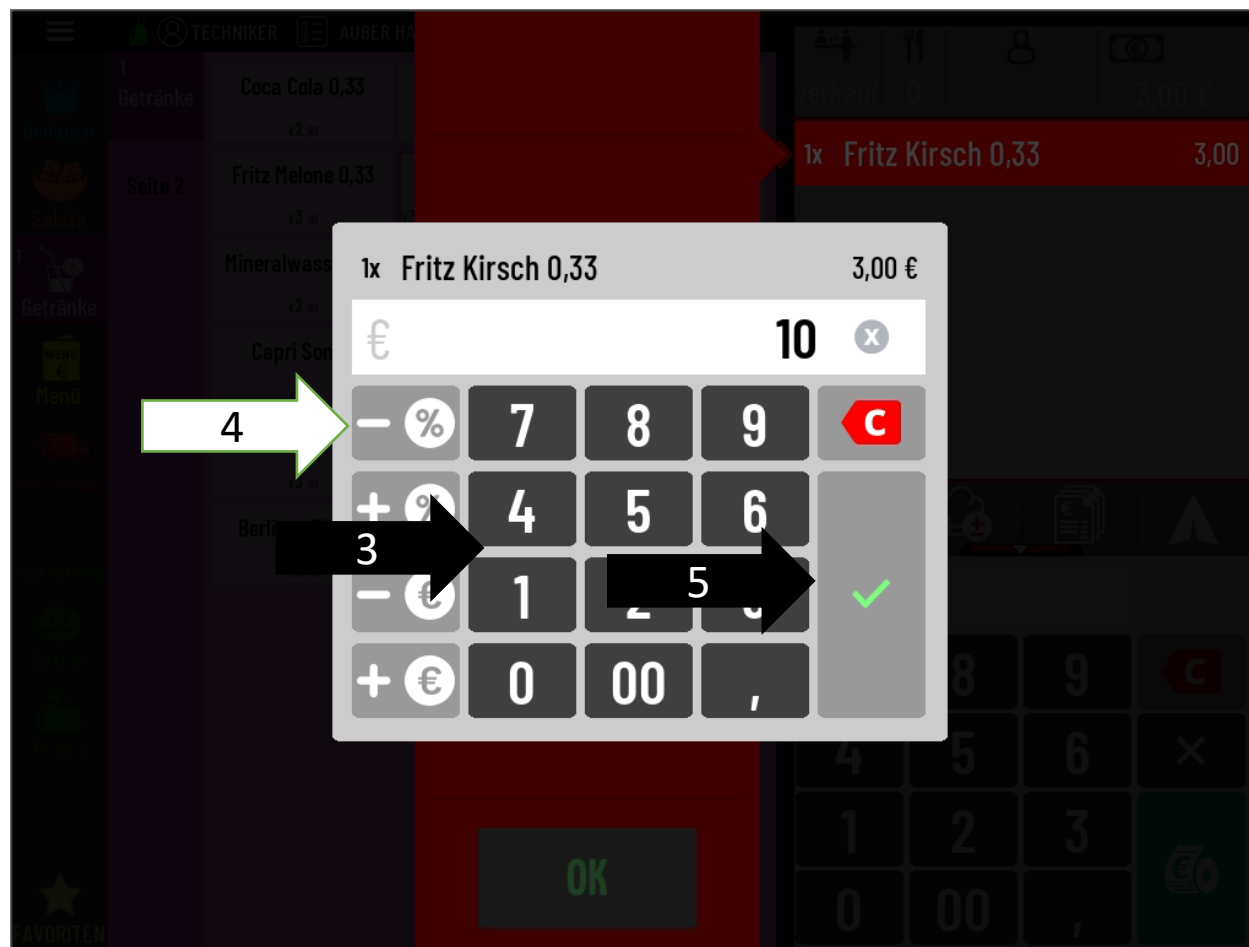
TECHNIKER AUßER HA

1 Getränke

Coca Cola 0,33 €2,90

Fritz Melone 0,33 €3,00

Mineralwass €2,90

Capri Son

Berli

Seite 2

Salate

1 Getränke

MENÜ Menü

FAVORITEN

Verkauf 0 3,00 €

1x Fritz Kirsch 0,33 3,00

1x Fritz Kirsch 0,33 3,00 €

€ 10

4

− %

7 8 9 C

+ %

4 5 6

3

− €

1 2 3

5

+ € 0 00 ,

8 9 C

4 5 6 ×

1 2 3

0 00 ,

OK